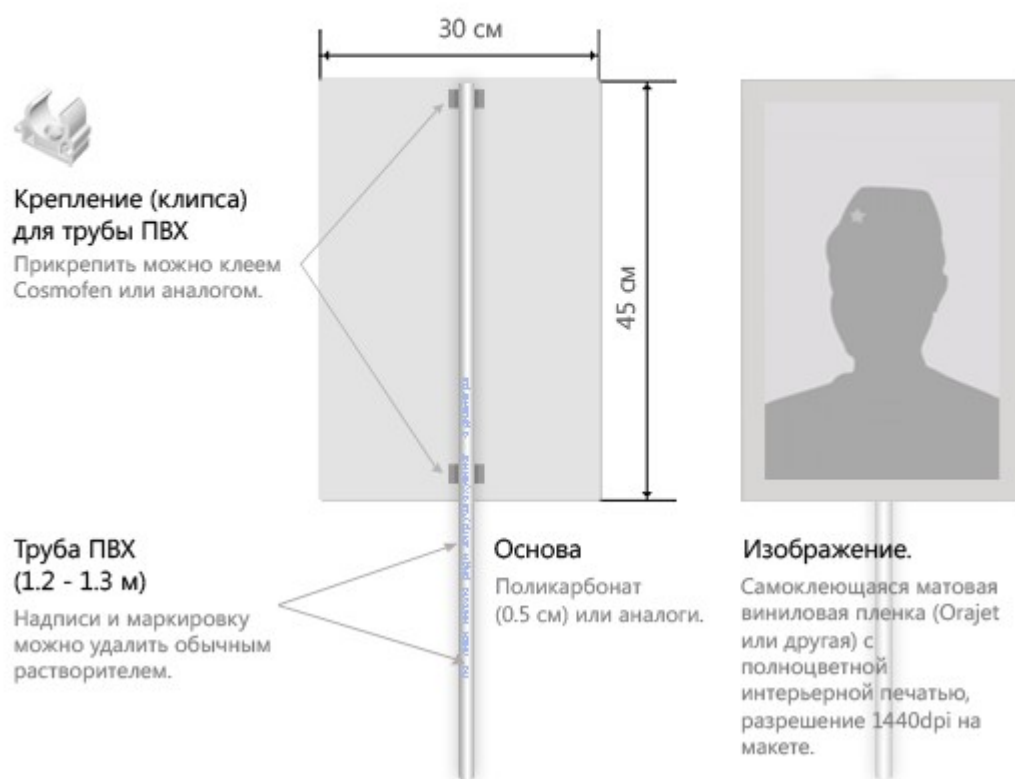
30 см

45 см

Крепление (клипса) для трубы ПВХ

Прикрепить можно клеем Cosmofen или аналогом.

Труба ПВХ (1.2 - 1.3 м)

Надписи и маркировку можно удалить обычным растворителем.

Основа

Поликарбонат (0.5 см) или аналоги.

Изображение.

Самоклеющаяся матовая виниловая пленка (Orajet или другая) с полноцветной интерьерной печатью, разрешение 1440dpi на макете.